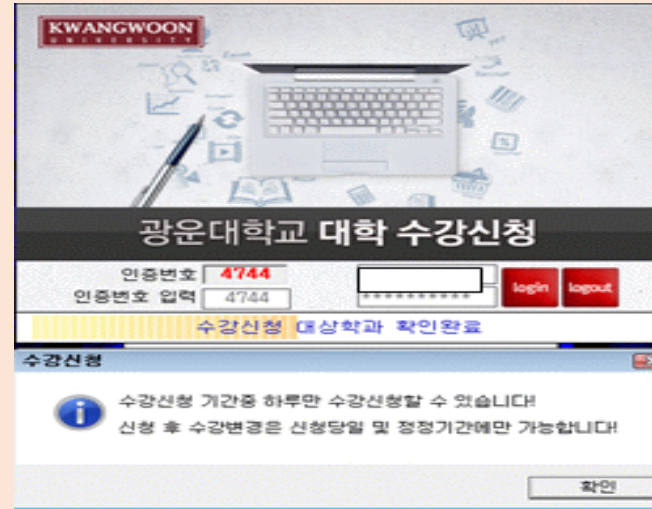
KWANGWOON UNIVERSITY

광운대학교 대학 수강신청

인증번호 4744
인증번호 입력 4744

***********

login logout

수강신청 대상학과 확인완료

수강신청

수강신청 기간중 하루만 수강신청할 수 있습니다!
신청 후 수강변경은 신청당일 및 정정기간에만 가능합니다!

확인